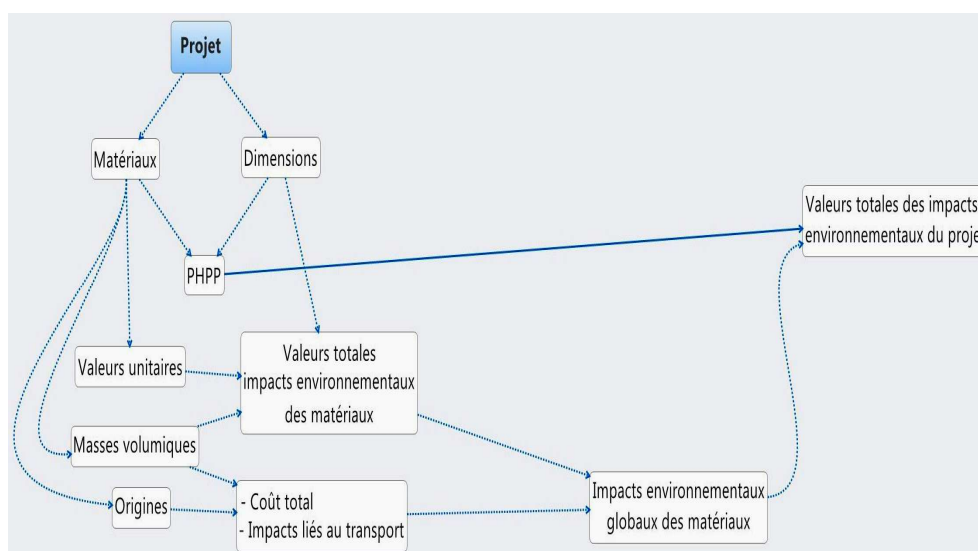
Projet

Matériaux

Dimensions

PHPP

Valeurs totales des impacts
environnementaux du proje

Valeurs unitaires

Valeurs totales
impacts environnementaux
des matériaux

Masses volumiques

Origines

- Coût total
- Impacts liés au transport

Impacts environnementaux
globaux des matériaux